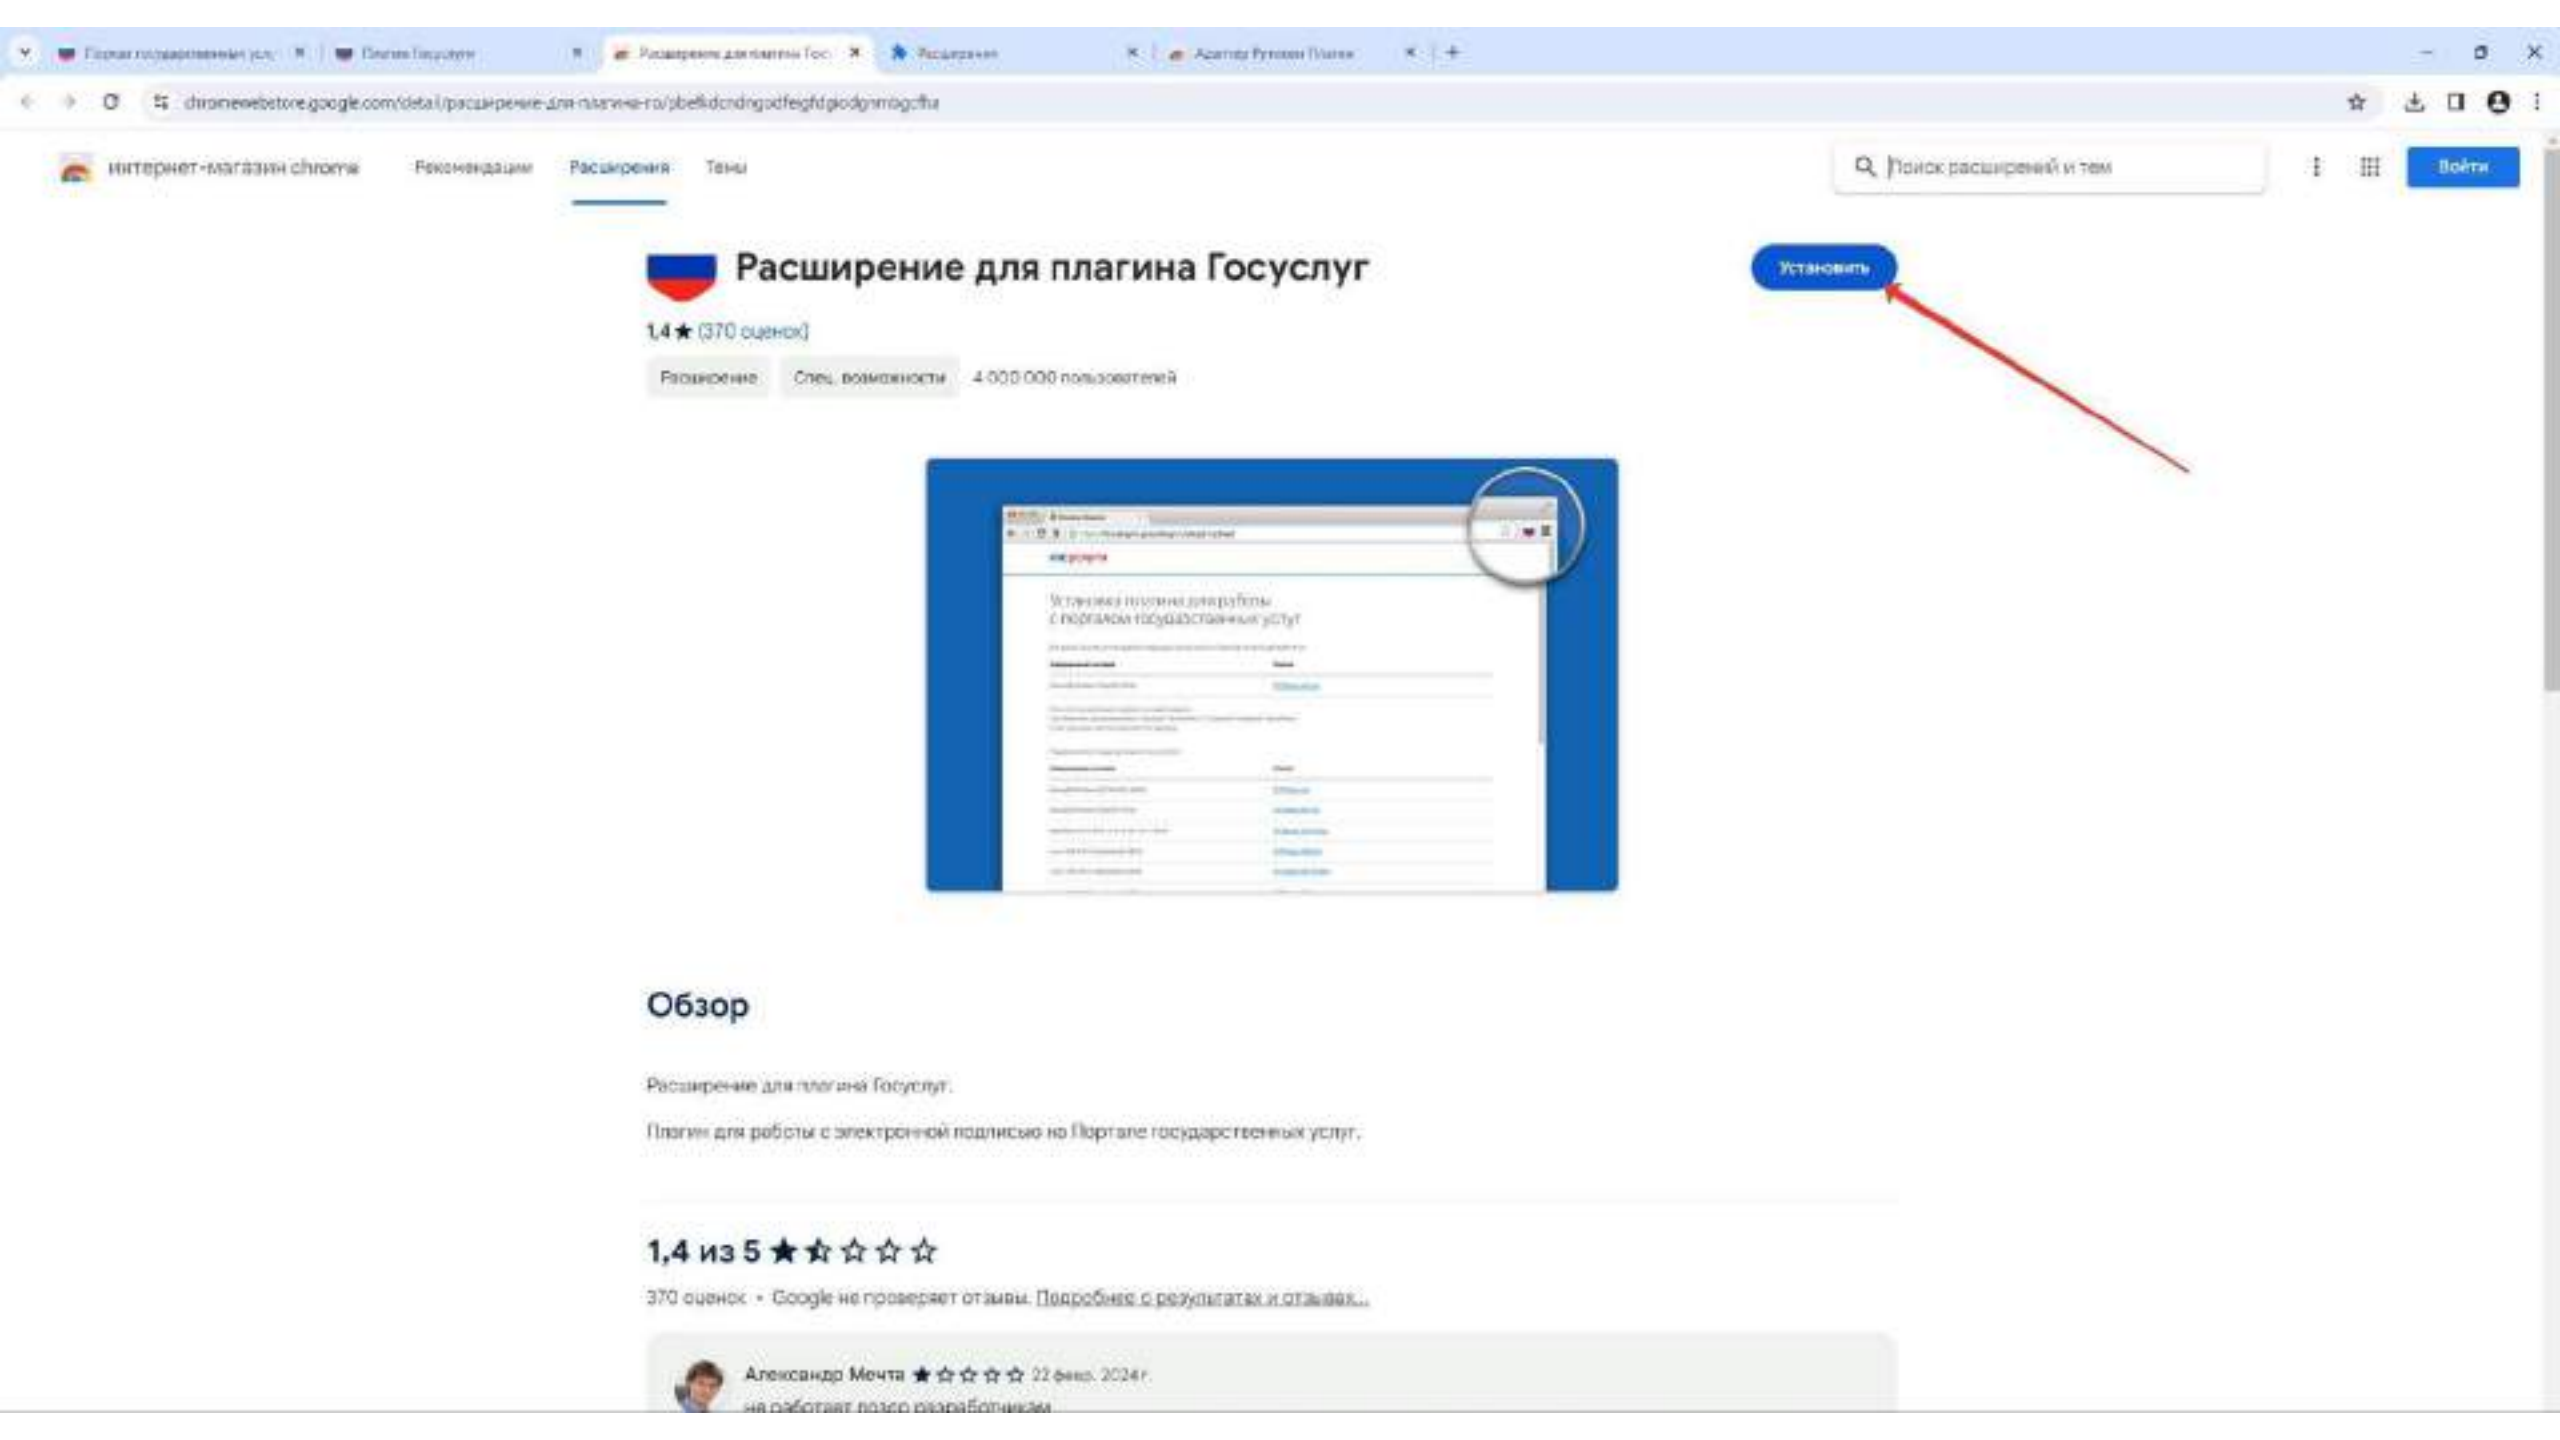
Портал государственных усл | Плагин Госуслуги | Расширение для плагина Гос | Расширения | Адаптер Рутокен Плагин

chromewebstore.google.com/detail/расширение-для-плагина-го/pbefkdcndngodfeigfdgiodgnmbgcfha

интернет-магазин chrome Рекомендации Расширения Темы

Поиск расширений и тем

Войти

Расширение для плагина Госуслуг

Установить

1,4 ★ (370 оценок)

Расширение Спец. возможности 4 000 000 пользователей

Установка плагина для работы с порталом государственных услуг

Обзор

Расширение для плагина Госуслуг.

Плагин для работы с электронной подписью на Портале государственных услуг.

1,4 из 5

370 оценок • Google не проверяет отзывы. Подробнее о результатах и отзывах...

Александр Мечта 22 февр. 2024 г.

не работает позор разработчикам